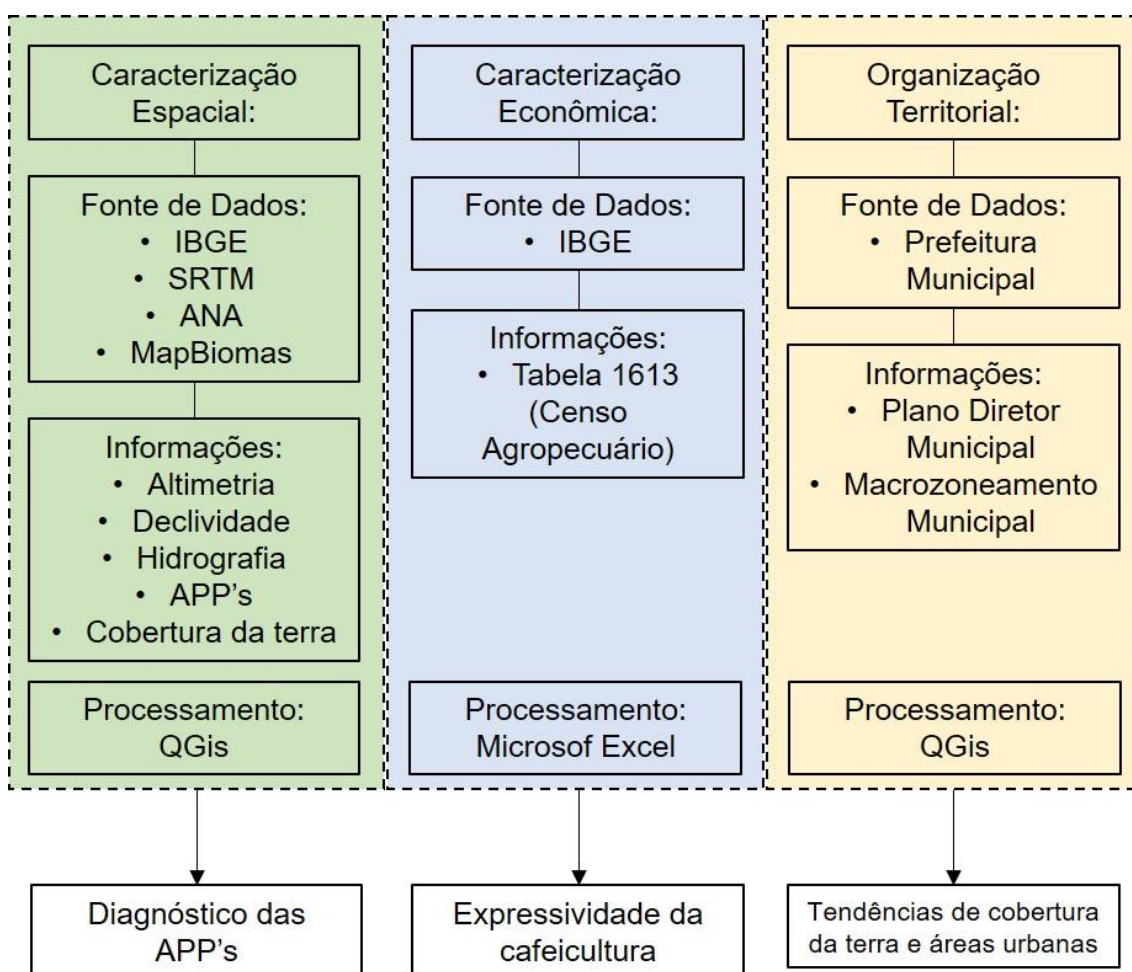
Caracterização Espacial:

Fonte de Dados:
• IBGE
• SRTM
• ANA
• MapBiomas

Informações:
• Altimetria
• Declividade
• Hidrografia
• APP's
• Cobertura da terra

Processamento:
QGis

Caracterização Econômica:

Fonte de Dados:
• IBGE

Informações:
• Tabela 1613 (Censo Agropecuário)

Processamento:
Microsof Excel

Organização Territorial:

Fonte de Dados:
• Prefeitura Municipal

Informações:
• Plano Diretor Municipal
• Macrozoneamento Municipal

Processamento:
QGis

Diagnóstico das APP's

Expressividade da cafeicultura

Tendências de cobertura da terra e áreas urbanas